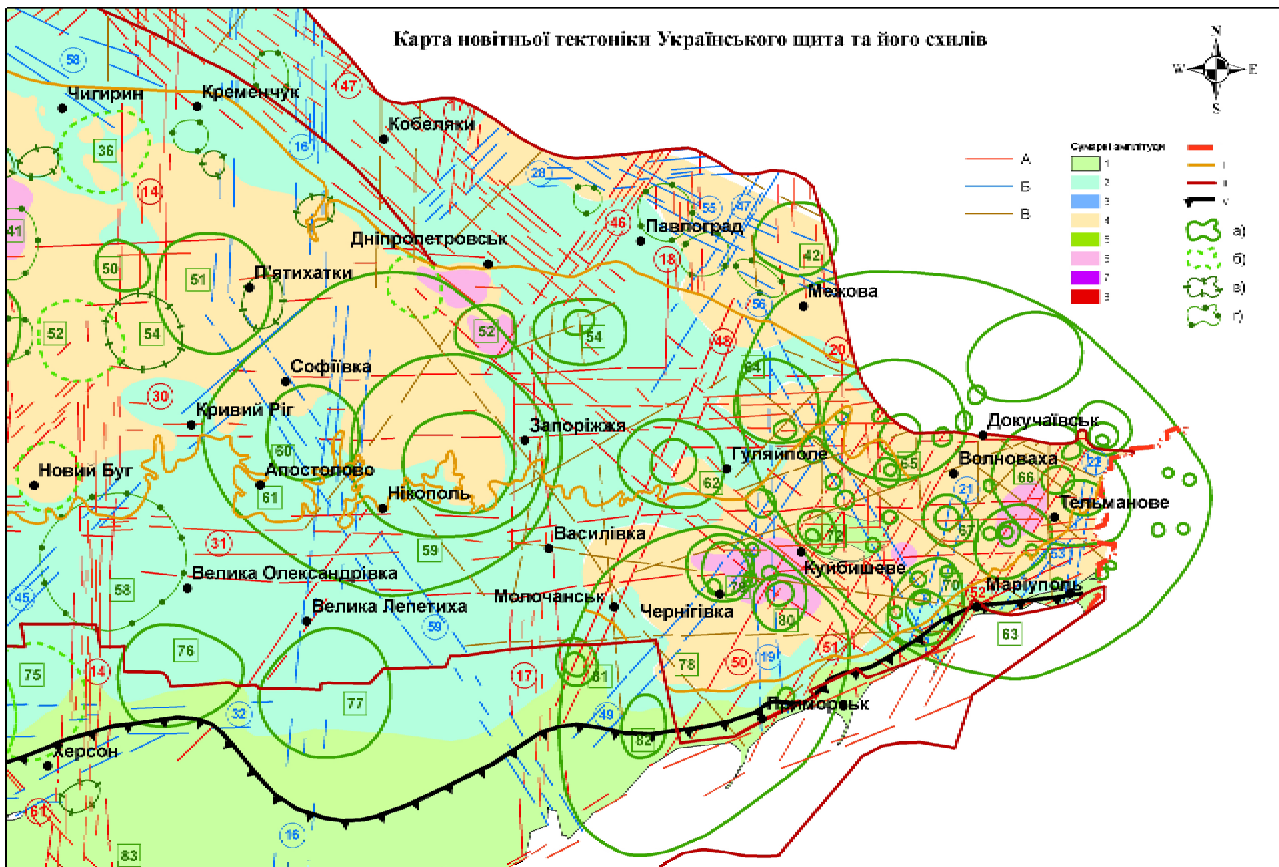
Карта новітньої тектоніки Українського щита та його схилів

N
W
E
S

Сумарні амплітуди
1
2
3
4
5
6
7
8

А
Б
В

І
ІІ
ІІІ
V

а)
б)
в)
г)

58
Чигирин
Кременчук
47
Кобеляки
16
36
14
20
47
55
46
Павлоград
41
Дніпропетровськ
18
50
51
П'ятихатки
42
56
Межова
52
54
52
54
48
20
Софіївка
64
30
Кривий Ріг
Запоріжжя
Докучаївськ
60
Новий Буг
Апостолово
Гуляйполе
65
Волноваха
62
66
61
Нікополь
21
22
Тельманове
59
Василівка
67
31
72
53
Велика Олександрівка
Куйбишеве
58
70
Маріуполь
45
Велика Лепетиха
Молочанськ
Чернігівка
52
80
59
63
75
76
19
14
17
50
51
81
78
77
Приморськ
32
49
82
Херсон
61
16
83